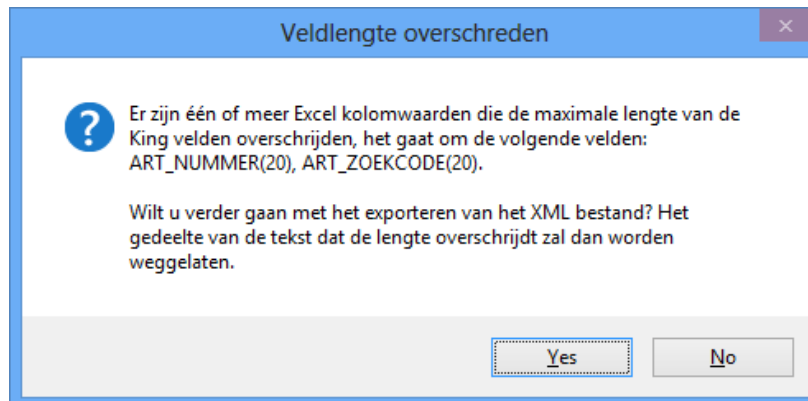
Veldlengte overschreden

Er zijn één of meer Excel kolomwaarden die de maximale lengte van de King velden overschrijden, het gaat om de volgende velden: ART_NUMMER(20), ART_ZOEKCODE(20).

Wilt u verder gaan met het exporteren van het XML bestand? Het gedeelte van de tekst dat de lengte overschrijdt zal dan worden weggelaten.

Yes

No